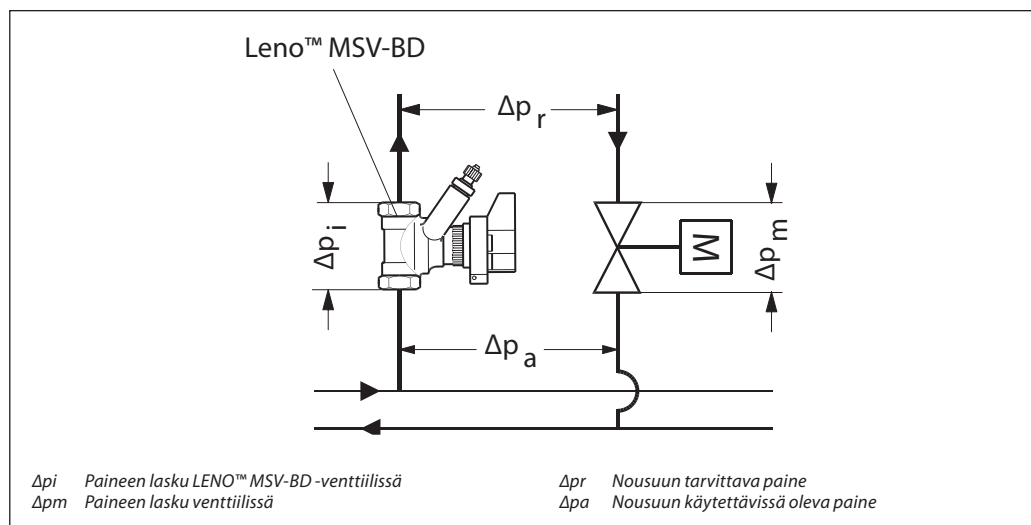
Leno™ MSV-BD

$\Delta p_r$

$\Delta p_i$

M

$\Delta p_m$

$\Delta p_a$

Δpi Paineen lasku LENO™ MSV-BD -venttiilissä
Δpm Paineen lasku venttiilissä

Δpr Nousuun tarvittava paine
Δpa Nousuun käytettävissä oleva paine